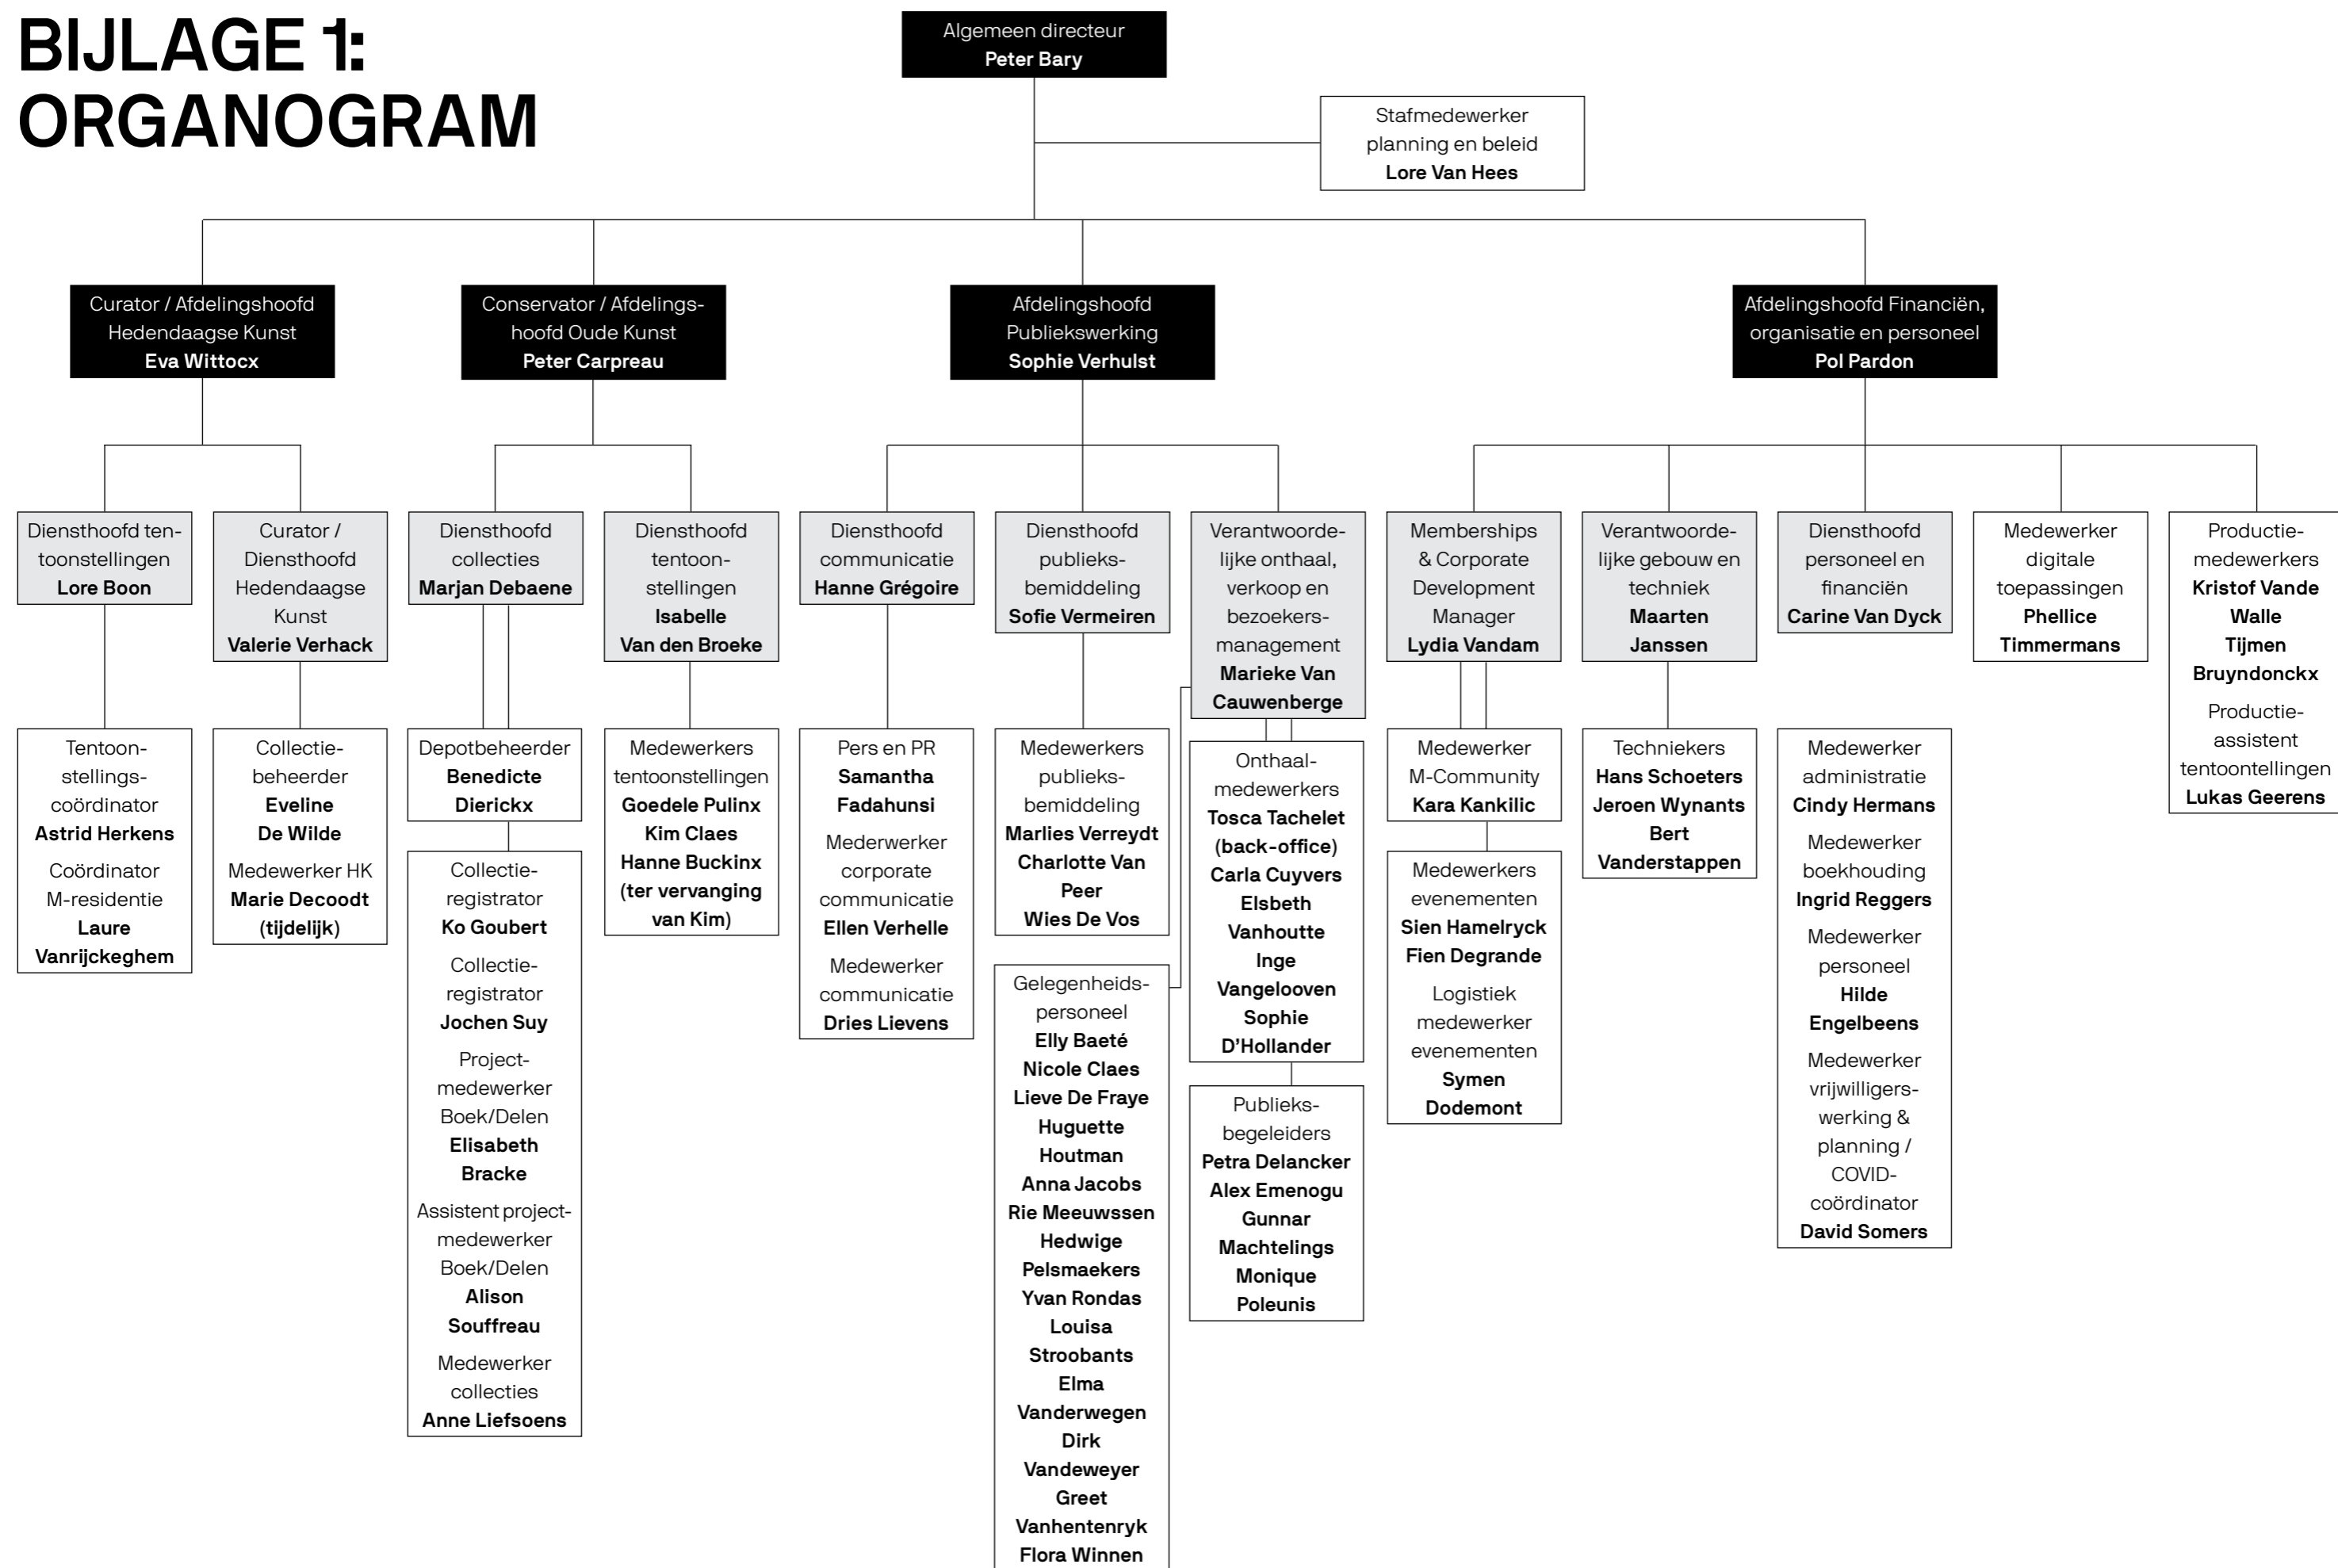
BIJLAGE 1: ORGANOGRAM

Algemeen directeur
Peter Bary

Stafmedewerker planning en beleid
Lore Van Hees

Curator / Afdelingshoofd Hedendaagse Kunst
Eva Wittocx

Conservator / Afdelingshoofd Oude Kunst
Peter Carpreau

Afdelingshoofd Publiekswerking
Sophie Verhulst

Afdelingshoofd Financiën, organisatie en personeel
Pol Pardon

Diensthoofd tentoonstellingen
Lore Boon

Tentoonstellingscoördinator
Astrid Herkens
Coördinator M-residentie
Laure Vanrijckeghem

Curator / Diensthoofd Hedendaagse Kunst
Valerie Verhack

Collectiebeheerder
Eveline De Wilde
Medewerker HK
Marie Decoodt (tijdelijk)

Diensthoofd collecties
Marjan Debaene

Depotbeheerder
Benedicte Dierickx

Collectieregistrator
Ko Goubert
Collectieregistrator
Jochen Suy
Projectmedewerker Boek/Delen
Elisabeth Bracke
Assistent projectmedewerker Boek/Delen
Alison Souffreau
Medewerker collecties
Anne Liefsoens

Diensthoofd tentoonstellingen
Isabelle Van den Broeke

Medewerkers tentoonstellingen
Goedele Pulinx
Kim Claes
Hanne Buckinx (ter vervanging van Kim)

Diensthoofd communicatie
Hanne Grégoire

Pers en PR
Samantha Fadahunsi
Mederwerker corporate communicatie
Ellen Verhelle
Medewerker communicatie
Dries Lievens

Diensthoofd publieksbemiddeling
Sofie Vermeiren

Medewerkers publieksbemiddeling
Marlies Verreydt
Charlotte Van Peer
Wies De Vos

Gelegenheidspersoneel
Elly Baeté
Nicole Claes
Lieve De Fraye
Huguette Houtman
Anna Jacobs
Rie Meeuwssen
Hedwige Pelsmaekers
Yvan Rondas
Louisa Stroobants
Elma Vanderwegen
Dirk Vandeweyer
Greet Vanhentenryk
Flora Winnen

Verantwoordelijke onthaal, verkoop en bezoekersmanagement
Marieke Van Cauwenberge

Onthaalmedewerkers
Tosca Tachelet (back-office)
Carla Cuyvers
Elsbeth Vanhoutte
Inge Vangelooven
Sophie D'Hollander

Publieksbegeleiders
Petra Delancker
Alex Emenogu
Gunnar Machtelings
Monique Poleunis

Memberships & Corporate Development Manager
Lydia Vandam

Medewerker M-Community
Kara Kankilic

Medewerkers evenementen
Sien Hamelryck
Fien Degrande
Logistiek medewerker evenementen
Symen Dodemont

Verantwoordelijke gebouw en techniek
Maarten Janssen

Techniekers
Hans Schoeters
Jeroen Wynants
Bert Vanderstappen

Diensthoofd personeel en financiën
Carine Van Dyck

Medewerker administratie
Cindy Hermans
Medewerker boekhouding
Ingrid Reggers
Medewerker personeel
Hilde Engelbeens
Medewerker vrijwilligerswerking & planning / COVID-coördinator
David Somers

Medewerker digitale toepassingen
Phellice Timmermans

Productiemedewerkers
Kristof Vande Walle
Tijmen Bruyndonckx
Productieassistent tentoontellingen
Lukas Geerens